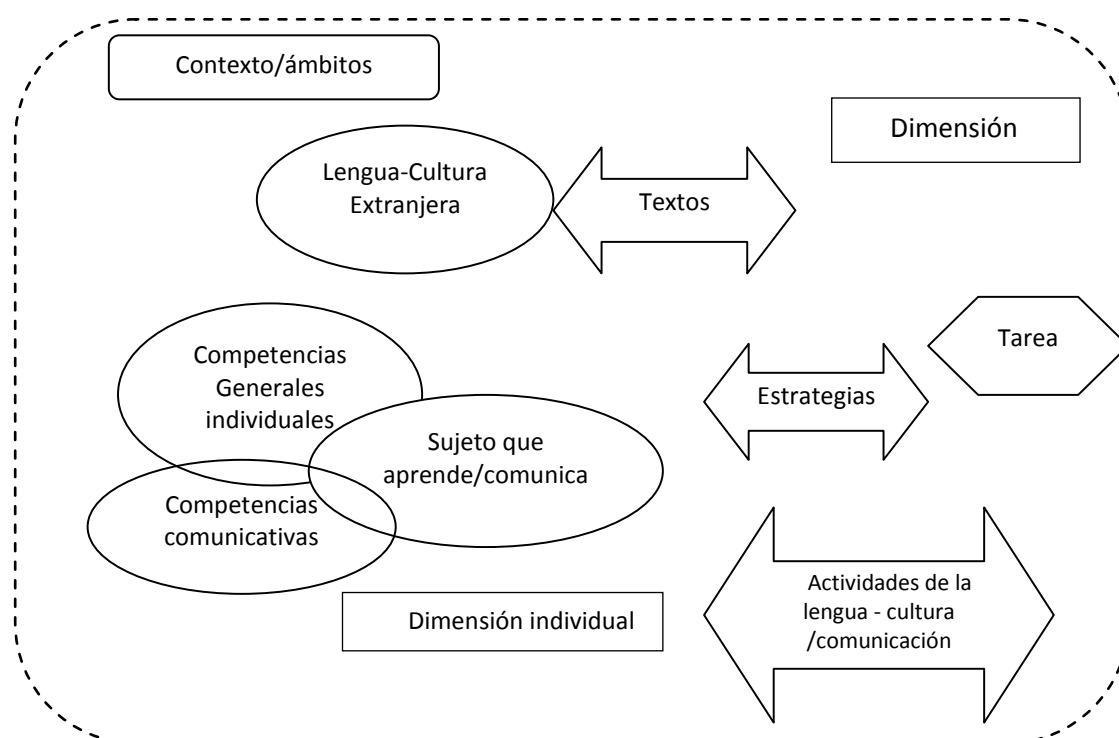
Contexto/ámbitos

Dimensión

Lengua-Cultura Extranjera

Textos

Tarea

Competencias Generales individuales

Estrategias

Sujeto que aprende/comunica

Competencias comunicativas

Actividades de la lengua - cultura /comunicación

Dimensión individual